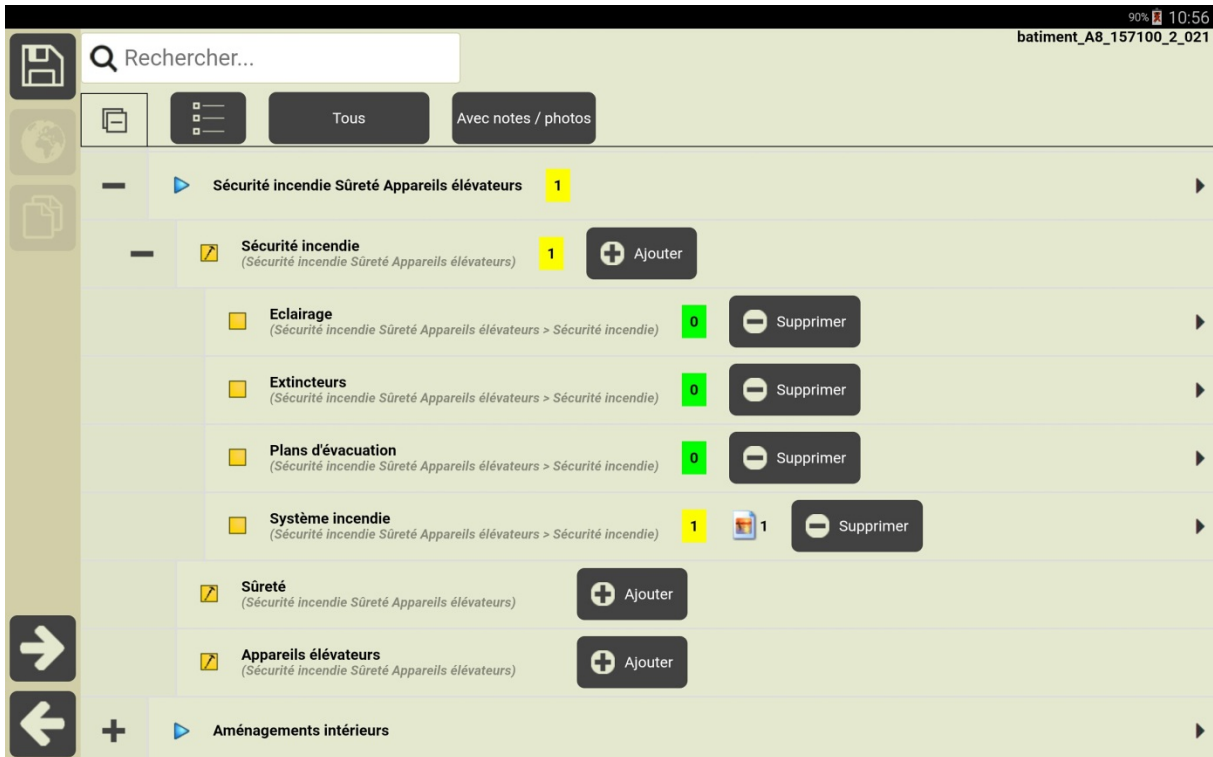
90% 10:56
batiment_A8_157100_2_021

Rechercher...

Tous

Avec notes / photos

Sécurité incendie Sûreté Appareils élévateurs 1

Sécurité incendie
(Sécurité incendie Sûreté Appareils élévateurs) 1 Ajouter

Eclairage
(Sécurité incendie Sûreté Appareils élévateurs > Sécurité incendie) 0 Supprimer

Extincteurs
(Sécurité incendie Sûreté Appareils élévateurs > Sécurité incendie) 0 Supprimer

Plans d'évacuation
(Sécurité incendie Sûreté Appareils élévateurs > Sécurité incendie) 0 Supprimer

Système incendie
(Sécurité incendie Sûreté Appareils élévateurs > Sécurité incendie) 1 1 Supprimer

Sûreté
(Sécurité incendie Sûreté Appareils élévateurs) Ajouter

Appareils élévateurs
(Sécurité incendie Sûreté Appareils élévateurs) Ajouter

Aménagements intérieurs